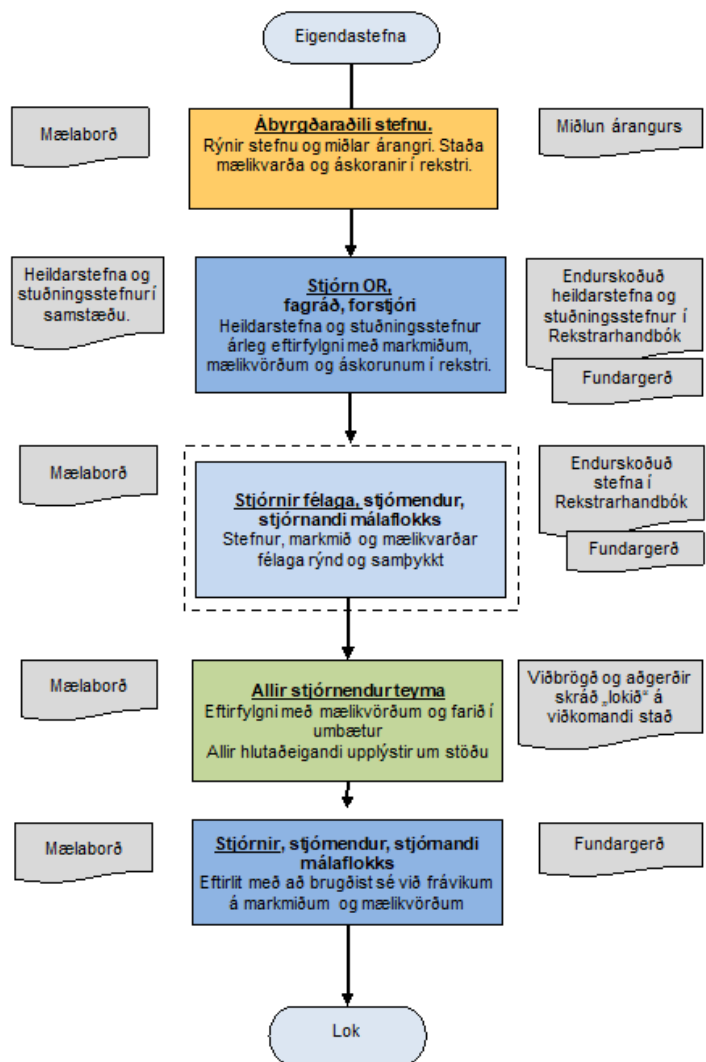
Eigendastefna

Mælaborð

Ábyrgðaraðili stefnu.
Rýnir stefnu og miðlar árangri. Staða mælikvarða og áskoranir í rekstri.

Miðlun árangurs

Heildarstefna og stuðningsstefnurí samstæðu.

Stjórn OR, fagráð, forstjóri
Heildarstefna og stuðningsstefnur árleg eftirfylgni með markmiðum, mælikvörðum og áskorunum í rekstri.

Endurskoðuð heildarstefna og stuðningsstefnur í Rekstrarhandbók

Fundargerð

Mælaborð

Stjórnir félaga, stjórnendur, stjórnandi málaflokks
Stefnur, markmið og mælikvarðar félaga rýnd og samþykkt

Endurskoðuð stefna í Rekstrarhandbók

Fundargerð

Mælaborð

Allir stjórnendur teyma
Eftirfylgni með mælikvörðum og farið í umbætur
Allir hlutaðeigandi upplýstir um stöðu

Viðbrögð og aðgerðir skráð „lokið" á viðkomandi stað

Mælaborð

Stjórnir, stjórnendur, stjórnandi málaflokks
Eftirlit með að brugðist sé við frávikum á markmiðum og mælikvörðum

Fundargerð

Lok